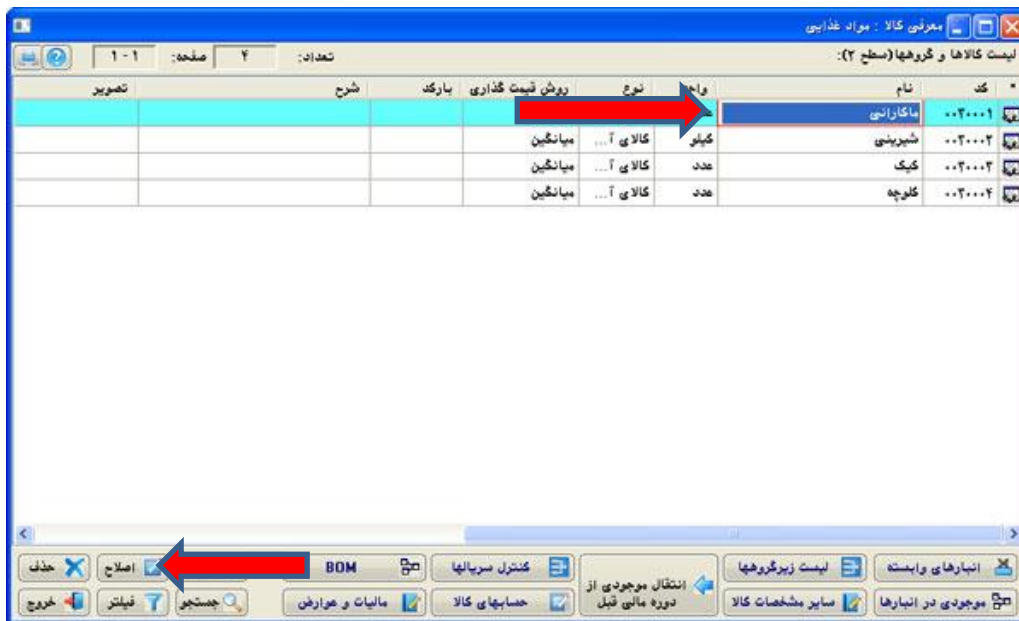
معرفی کالا : مواد غذایی

لیست کالاها و گروهها(سطح ۲):

تعداد: ۴ صفحه: ۱ - ۱

| * | کد | نام | واحد | نوع | روش قیمت گذاری | بارکد | شرح | تصویر |
|---|---|---|---|---|---|---|---|---|
| | ۰۰۲۰۰۰۱ | ماکارانی | | | | | | |
| | ۰۰۲۰۰۰۲ | شیرینی | کیلو | کالای آ... | میانگین | | | |
| | ۰۰۲۰۰۰۳ | کیک | عدد | کالای آ... | میانگین | | | |
| | ۰۰۲۰۰۰۴ | کلوچه | عدد | کالای آ... | میانگین | | | |

انبارهای وابسته
لیست زیرگروهها
انتقال موجودی از دوره مالی قبل
کنترل سریالها
BOM
اصلاح
حذف
موجودی در انبارها
سایر مشخصات کالا
حسابهای کالا
مالیات و عوارض
جستجو
فیلتر
خروج